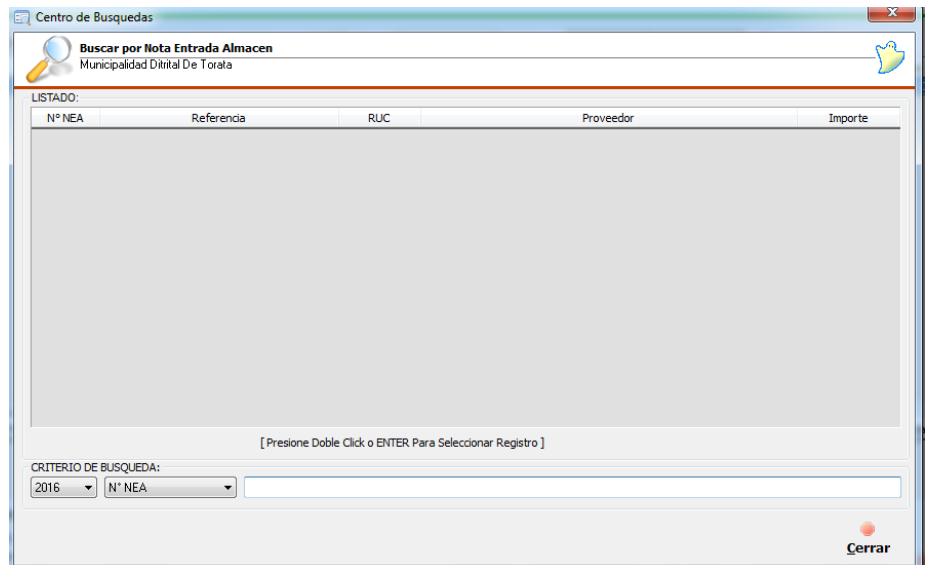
Centro de Busquedas

Buscar por Nota Entrada Almacen
Municipalidad Ditrital De Torata

LISTADO:

| N° NEA | Referencia | RUC | Proveedor | Importe |
|---|---|---|---|---|

[ Presione Doble Click o ENTER Para Seleccionar Registro ]

CRITERIO DE BUSQUEDA:
2016
N° NEA

Cerrar